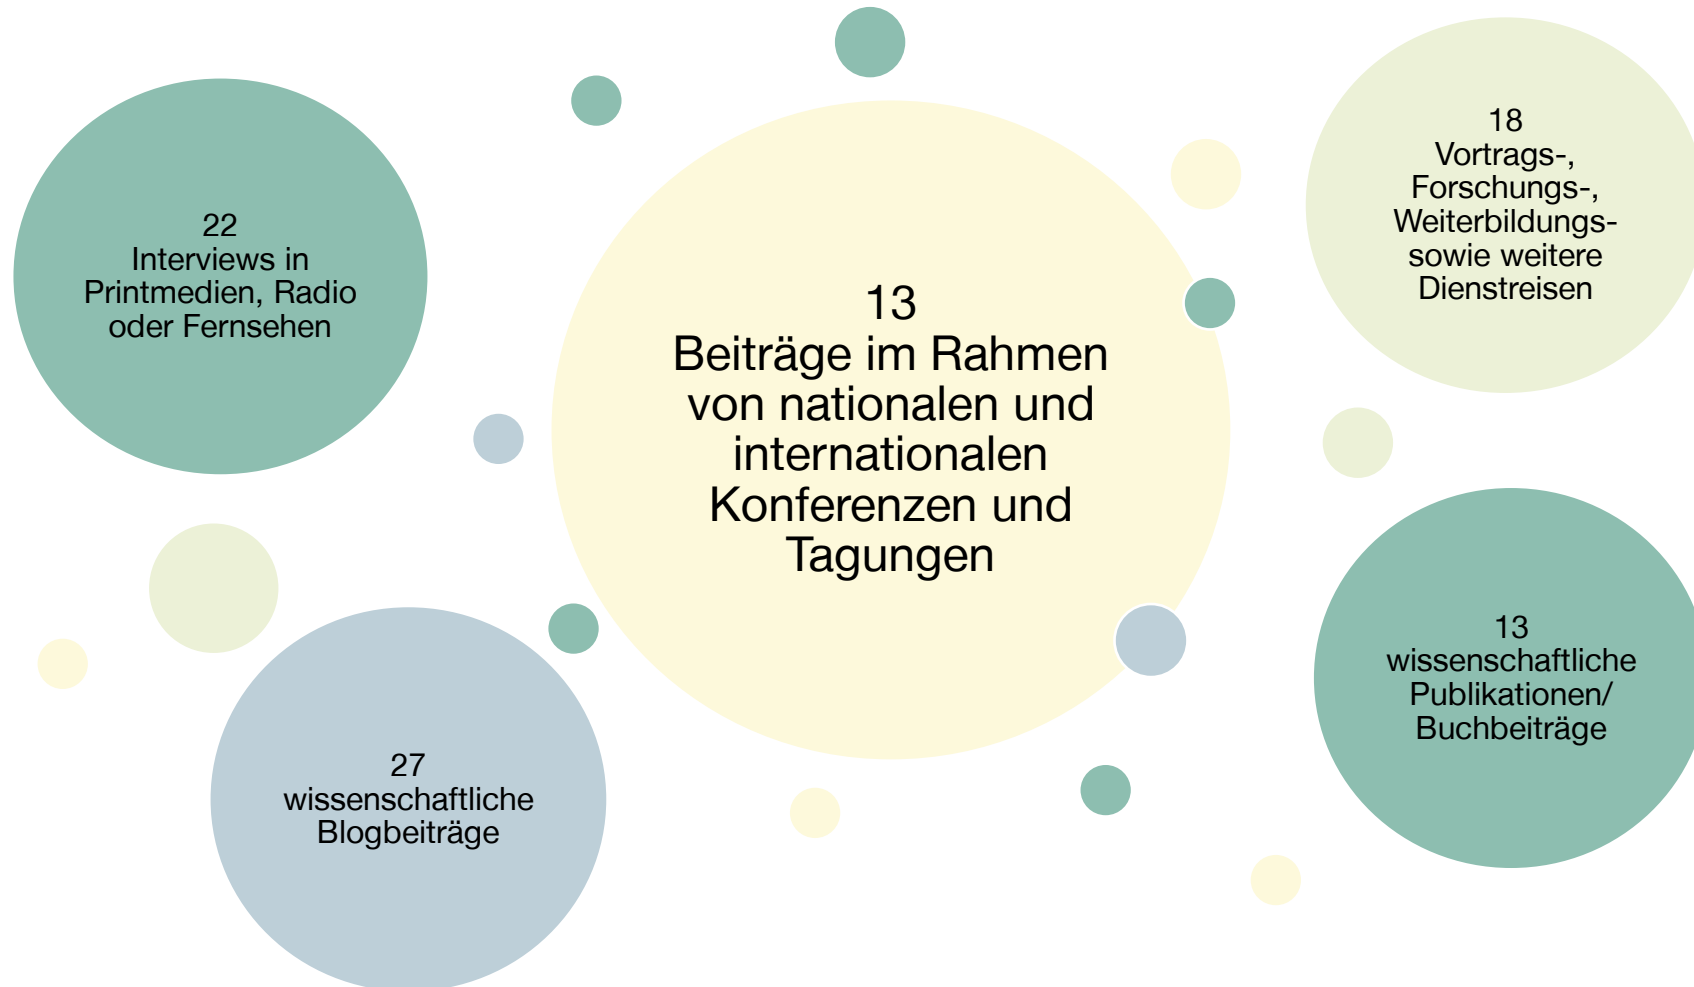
22
Interviews in Printmedien, Radio oder Fernsehen

13
Beiträge im Rahmen von nationalen und internationalen Konferenzen und Tagungen

18
Vortrags-, Forschungs-, Weiterbildungs- sowie weitere Dienstreisen

13
wissenschaftliche Publikationen/ Buchbeiträge

27
wissenschaftliche Blogbeiträge